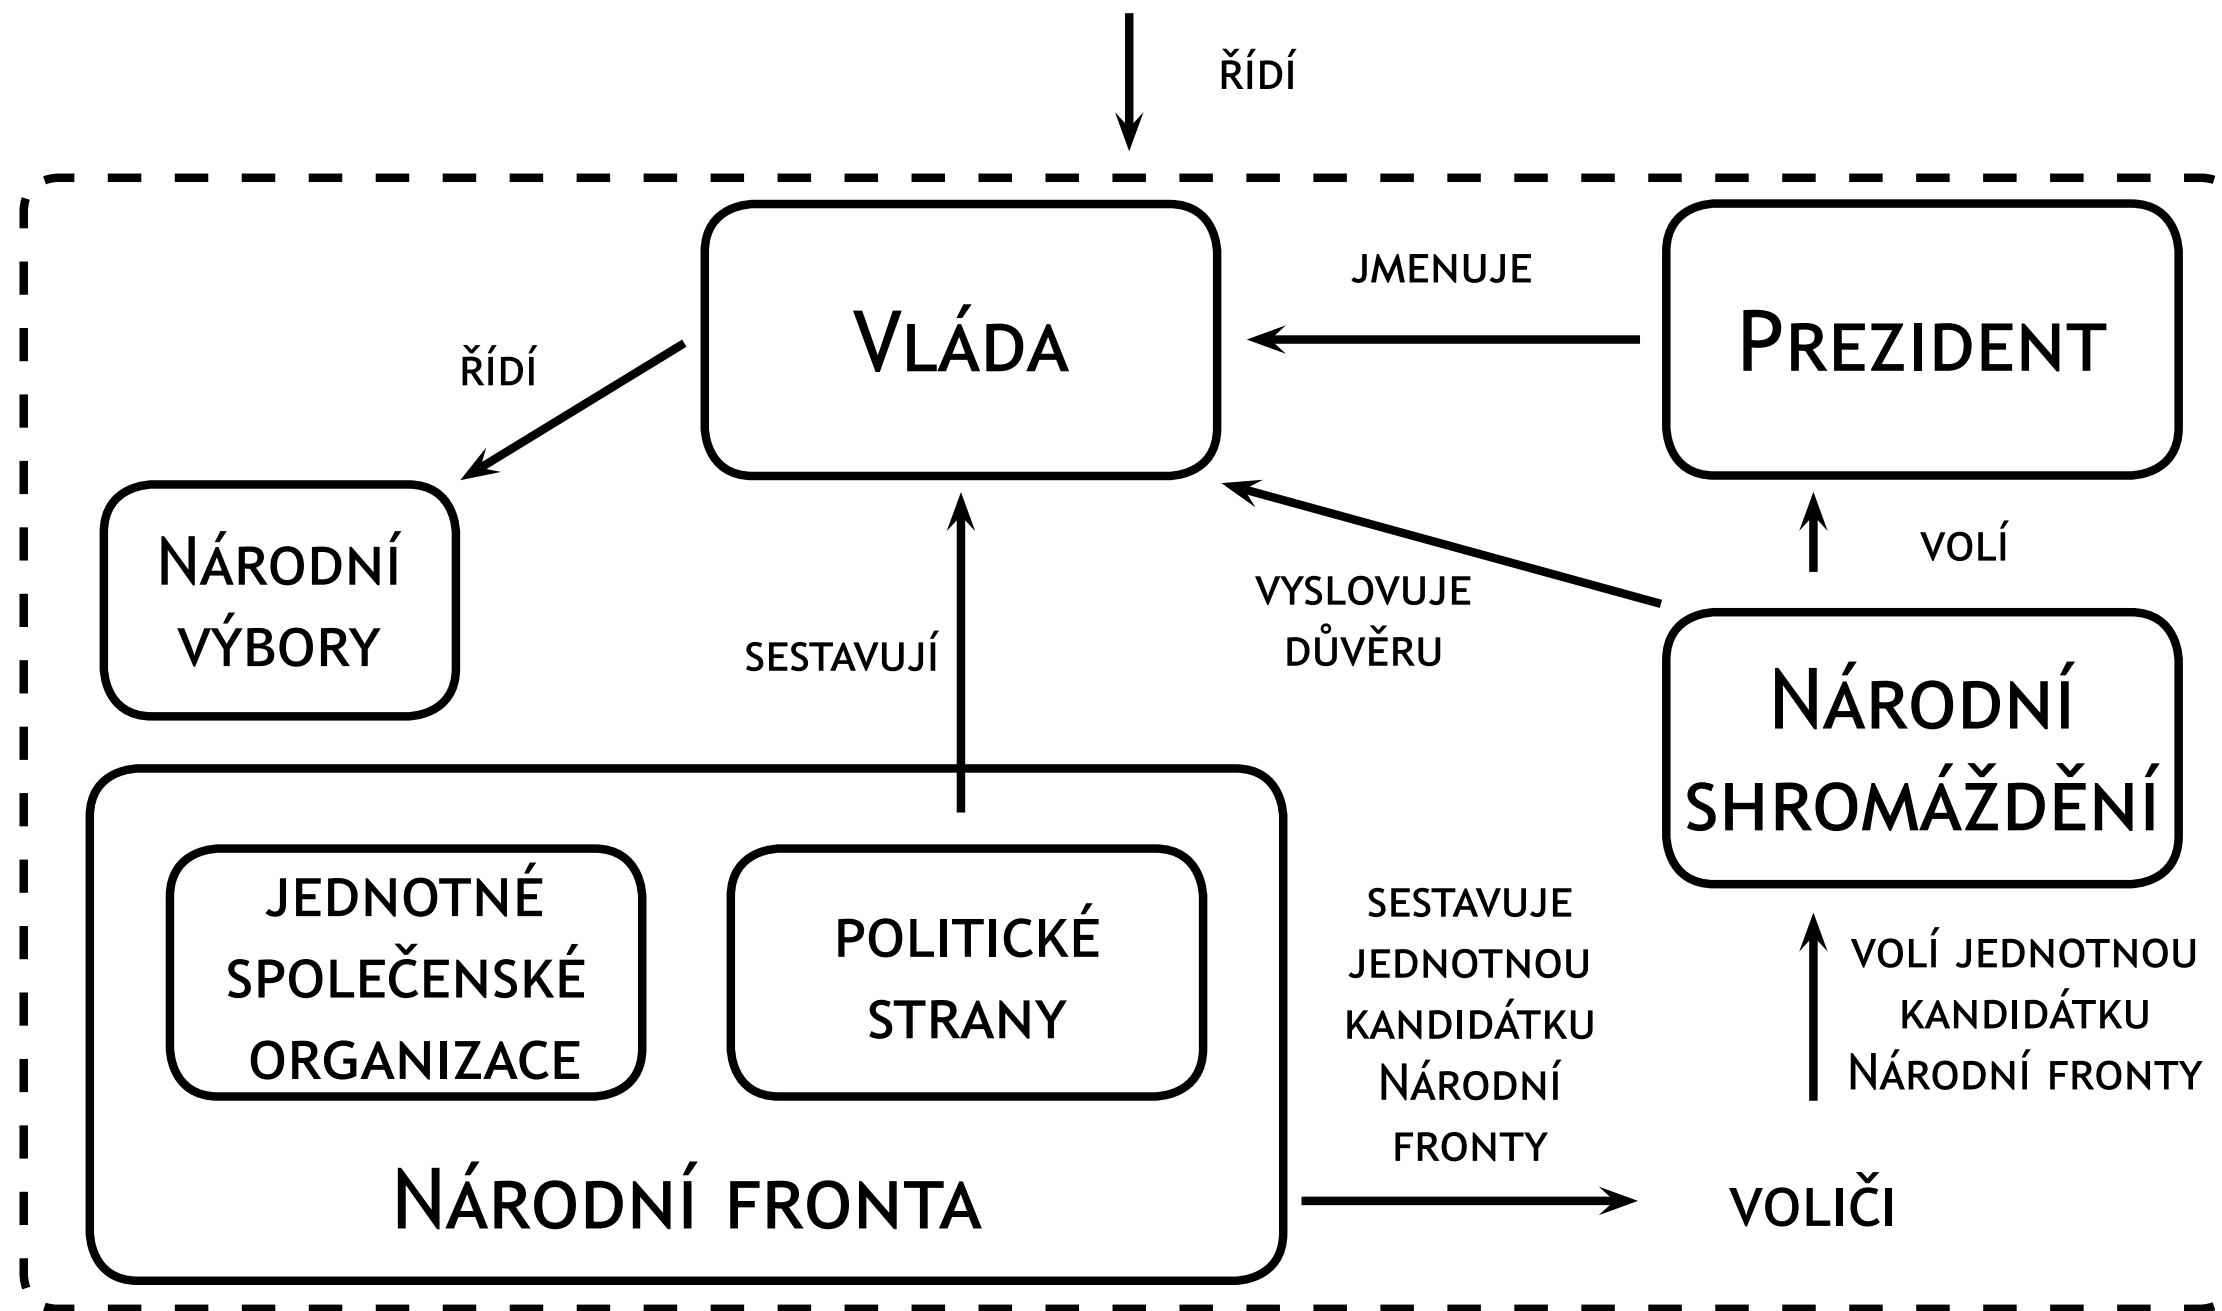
ŘÍDÍ

Vláda

JMENUJE

Prezident

ŘÍDÍ

Národní výbory

SESTAVUJÍ

VYSLOVUJE DŮVĚRU

VOLÍ

Národní shromáždění

JEDNOTNÉ SPOLEČENSKÉ ORGANIZACE

POLITICKÉ STRANY

Národní fronta

SESTAVUJE JEDNOTNOU KANDIDÁTKU Národní FRONTY

VOLÍ JEDNOTNOU KANDIDÁTKU Národní FRONTY

VOLIČI